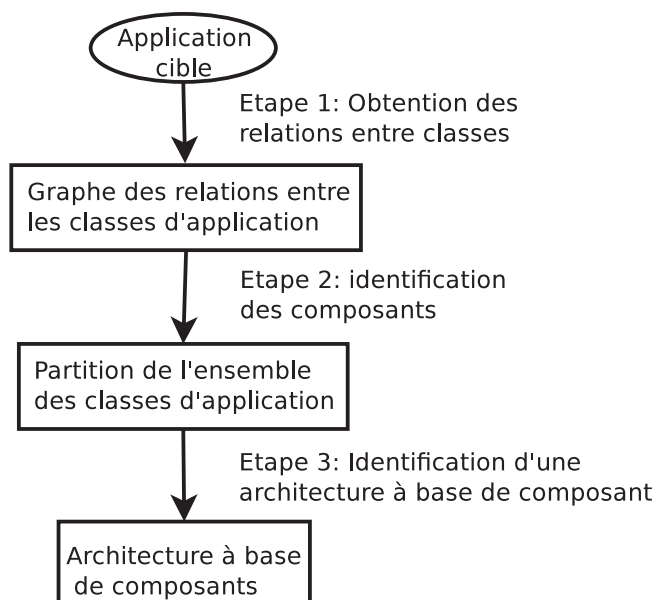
Application cible

Etape 1: Obtention des relations entre classes

Graphe des relations entre les classes d'application

Etape 2: identification des composants

Partition de l'ensemble des classes d'application

Etape 3: Identification d'une architecture à base de composant

Architecture à base de composants